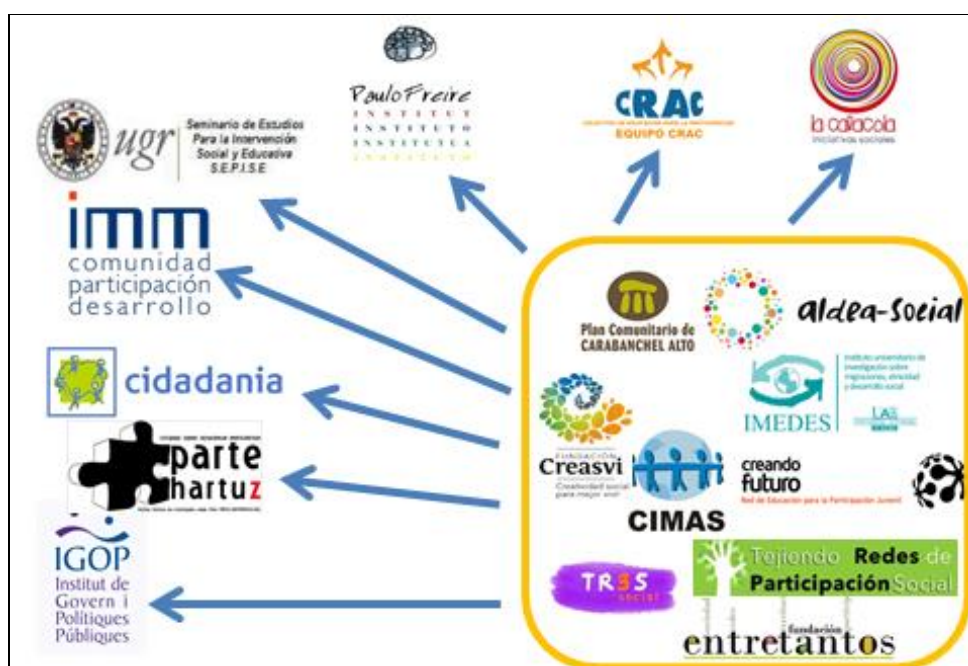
ugr Seminario de Estudios Para la Intervención Social y Educativa S.E.P.I.S.E

Paulo Freire
INSTITUT
INSTITUTO
INSTITUTUA
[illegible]

CRAC
EQUIPO CRAC

la callacola
iniciativas sociales

imm
comunidad
participación
desarrollo

cidadania

parte hartuz

IGOP
Institut de Govern i Polítiques Públiques

Plan Comunitario de CARABANCHEL ALTO

aldea-Social

IMEDES
Instituto universitario de investigación sobre migraciones, etnicidad y desarrollo social

LAB

FUNDACIÓN
Creasvi
Creatividad social para mejor vivir

CIMAS

creando futuro
Red de Educación para la Participación Juvenil

TR3S social

Tejiendo Redes de Participación Social

fundación
entretantos